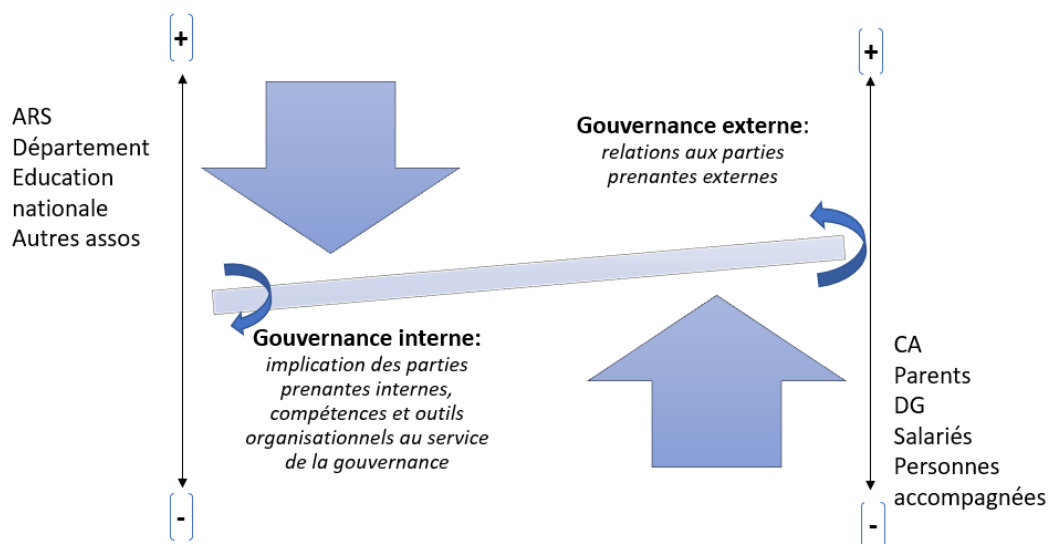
+

ARS
Département
Education nationale
Autres assos

-

+

Gouvernance externe:
relations aux parties prenantes externes

Gouvernance interne:
implication des parties prenantes internes, compétences et outils organisationnels au service de la gouvernance

CA
Parents
DG
Salariés
Personnes accompagnées

-